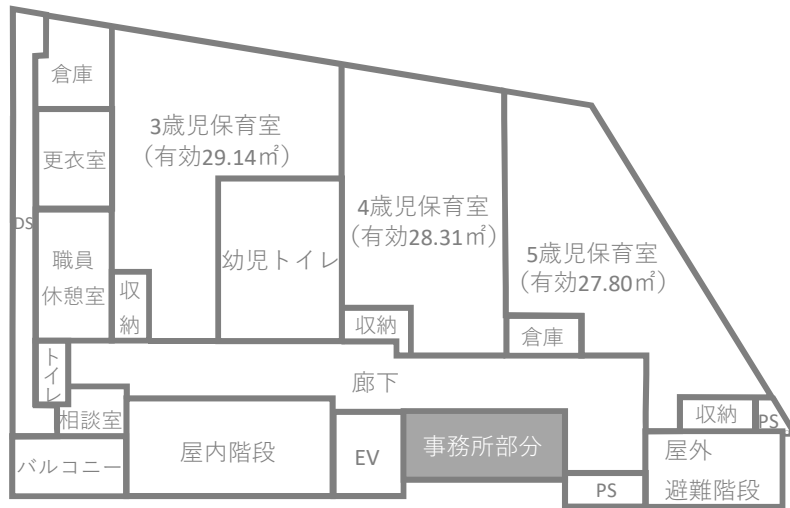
倉庫

更衣室

DS

職員
休憩室

収
納

3歳児保育室
（有効29.14㎡）

幼児トイレ

4歳児保育室
（有効28.31㎡）

収納

5歳児保育室
（有効27.80㎡）

倉庫

トイレ

廊下

相談室

収納

PS

バルコニー

屋内階段

EV

事務所部分

PS

屋外
避難階段